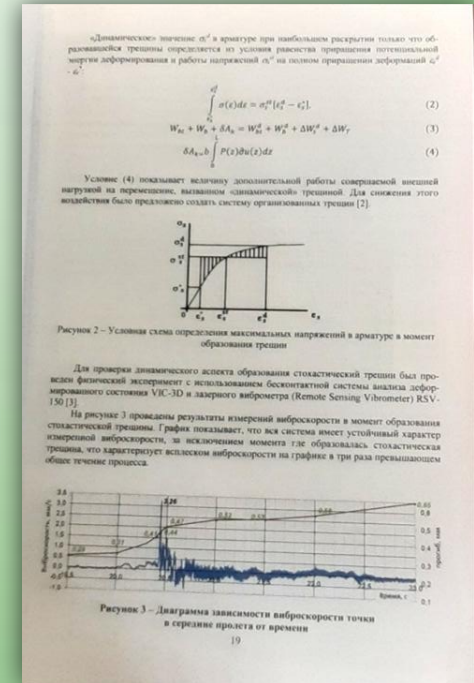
«Динамическое» значение $\sigma_s^d$ в арматуре при наибольшем раскрытии только что образовавшейся трещины определяется из условия равенства приращения потенциальной энергии деформирования и работы напряжений $\sigma_s^d$ на полном приращении деформаций $\varepsilon_s^d - \varepsilon_s^c$.

$\int_{\varepsilon_s^c}^{\varepsilon_s^d} \sigma(\varepsilon) d\varepsilon = \sigma_s^{cd} [\varepsilon_s^d - \varepsilon_s^c]$. (2)

$W_{bt} + W_b + \delta A_b = W_{bt}^d + W_b^d + \Delta W_r^d + \Delta W_f$ (3)

$\delta A_b = b \int_0^l P(z) du(z) dz$ (4)

Условие (4) показывает величину дополнительной работы совершаемой внешней нагрузкой на перемещение, вызванном «динамической» трещиной. Для снижения этого воздействия было предложено создать систему организованных трещин [2].

$\sigma_s$ $\sigma_s^d$ $\sigma_s^{cd}$ $\sigma_s^c$ 0 $\varepsilon_s^c$ $\varepsilon_s^d$ $\varepsilon_s^d$ $\varepsilon_s$

Рисунок 2 – Условная схема определения максимальных напряжений в арматуре в момент образования трещин

Для проверки динамического аспекта образования стохастической трещин был проведен физический эксперимент с использованием бесконтактной системы анализа деформированного состояния VIC-3D и лазерного виброметра (Remote Sensing Vibrometer) RSV-150 [3].

На рисунке 3 проведены результаты измерений виброскорости в момент образования стохастической трещины. График показывает, что вся система имеет устойчивый характер измеренной виброскорости, за исключением момента где образовалась стохастическая трещина, что характеризует всплеском виброскорости на графике в три раза превышающем общее течение процесса.

3,5 3,0 2,5 2,0 1,5 1,0 0,5 0,0 -0,5 -1,0 3,26 0,21 0,41 0,44 0,47 0,52 0,55 0,58 0,65 0,6 0,5 0,4 0,3 0,2 0,1 Время, t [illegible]

Рисунок 3 – Диаграмма зависимости виброскорости точки в середине пролета от времени

19